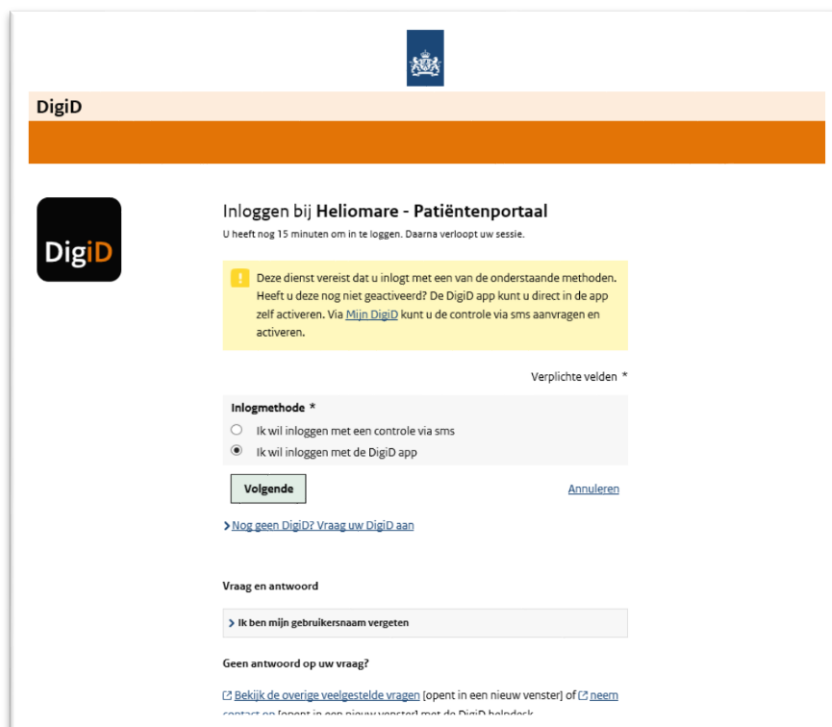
DigiD

DigiD

Inloggen bij **Heliomare - Patiëntenportaal**

U heeft nog 15 minuten om in te loggen. Daarna verloopt uw sessie.

Deze dienst vereist dat u inlogt met een van de onderstaande methoden. Heeft u deze nog niet geactiveerd? De DigiD app kunt u direct in de app zelf activeren. Via Mijn DigiD kunt u de controle via sms aanvragen en activeren.

Verplichte velden *

Inlogmethode *

Ik wil inloggen met een controle via sms

Ik wil inloggen met de DigiD app

Volgende

Annuleren

Nog geen DigiD? Vraag uw DigiD aan

Vraag en antwoord

Ik ben mijn gebruikersnaam vergeten

Geen antwoord op uw vraag?

Bekijk de overige veelgestelde vragen [opent in een nieuw venster] of neem contact op [opent in een nieuw venster] met de DigiD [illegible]